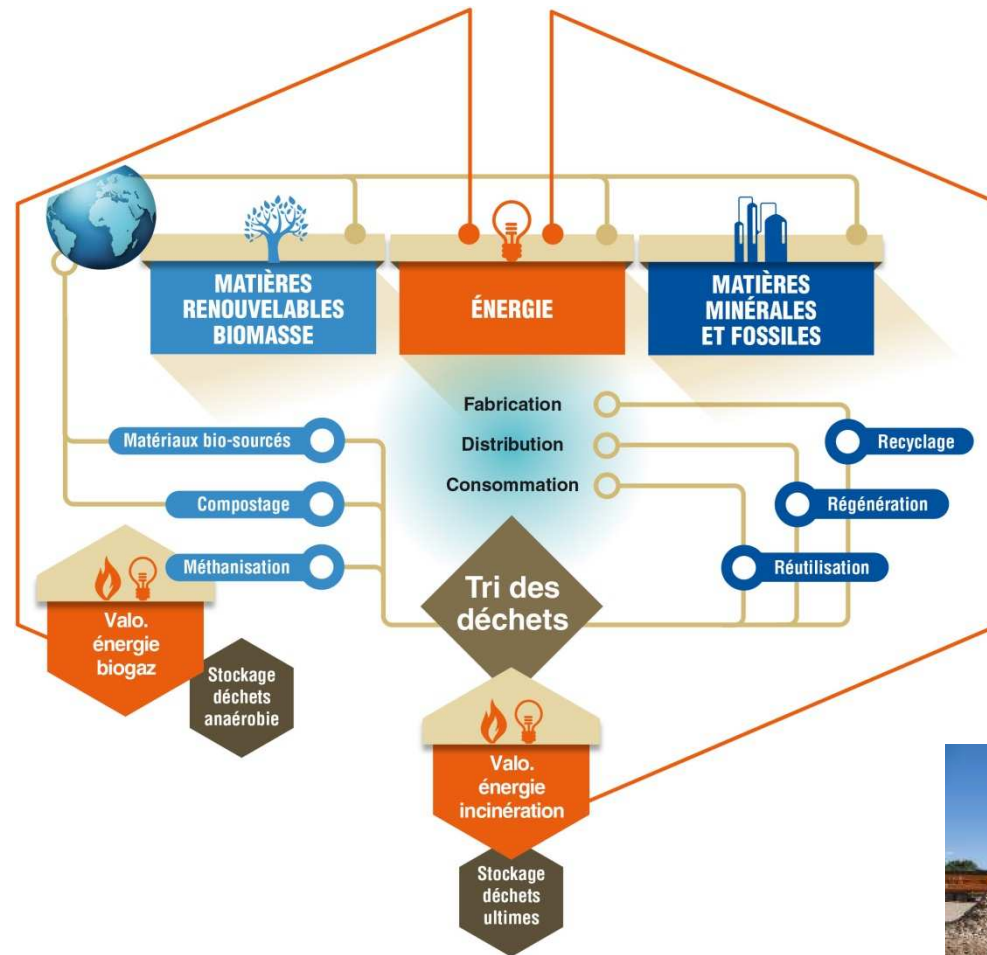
MATIÈRES RENOUVELABLES BIOMASSE

ÉNERGIE

MATIÈRES MINÉRALES ET FOSSILES

Fabrication
Distribution
Consommation

Matériaux bio-sourcés
Compostage
Méthanisation

Recyclage
Régénération
Réutilisation

Tri des déchets

Valo. énergie biogaz

Stockage déchets anaérobie

Valo. énergie incinération

Stockage déchets ultimes